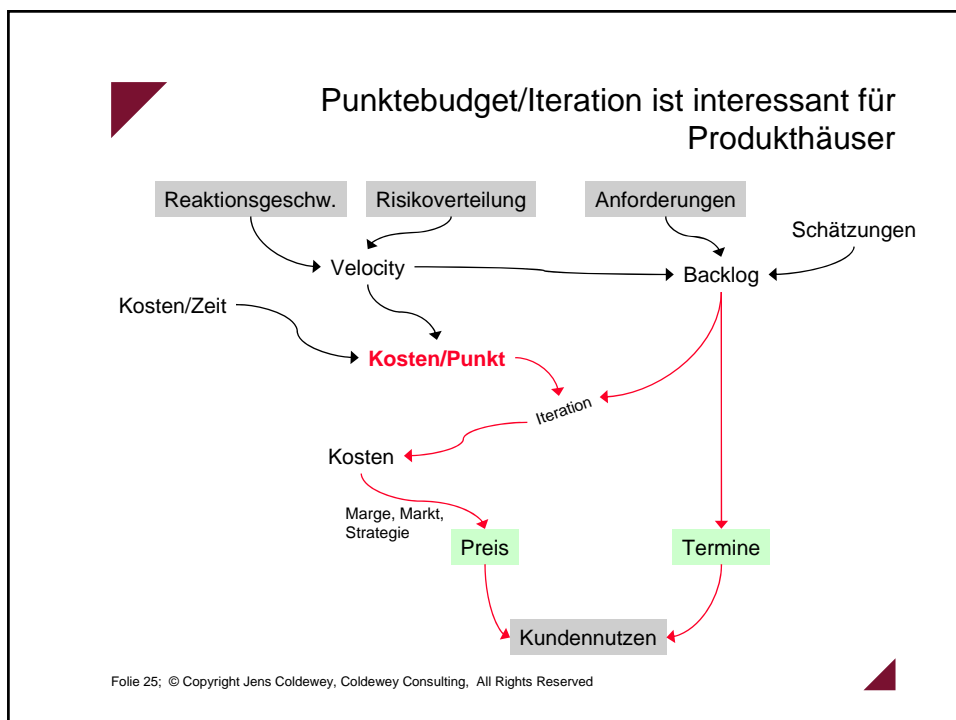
Punktebudget/Iteration ist interessant für Produkthäuser

Reaktionsgeschw.

Risikoverteilung

Anforderungen

Schätzungen

Velocity

Backlog

Kosten/Zeit

Kosten/Punkt

Iteration

Kosten

Marge, Markt, Strategie

Preis

Termine

Kundennutzen

Folie 25; © Copyright Jens Coldewey, Coldewey Consulting, All Rights Reserved